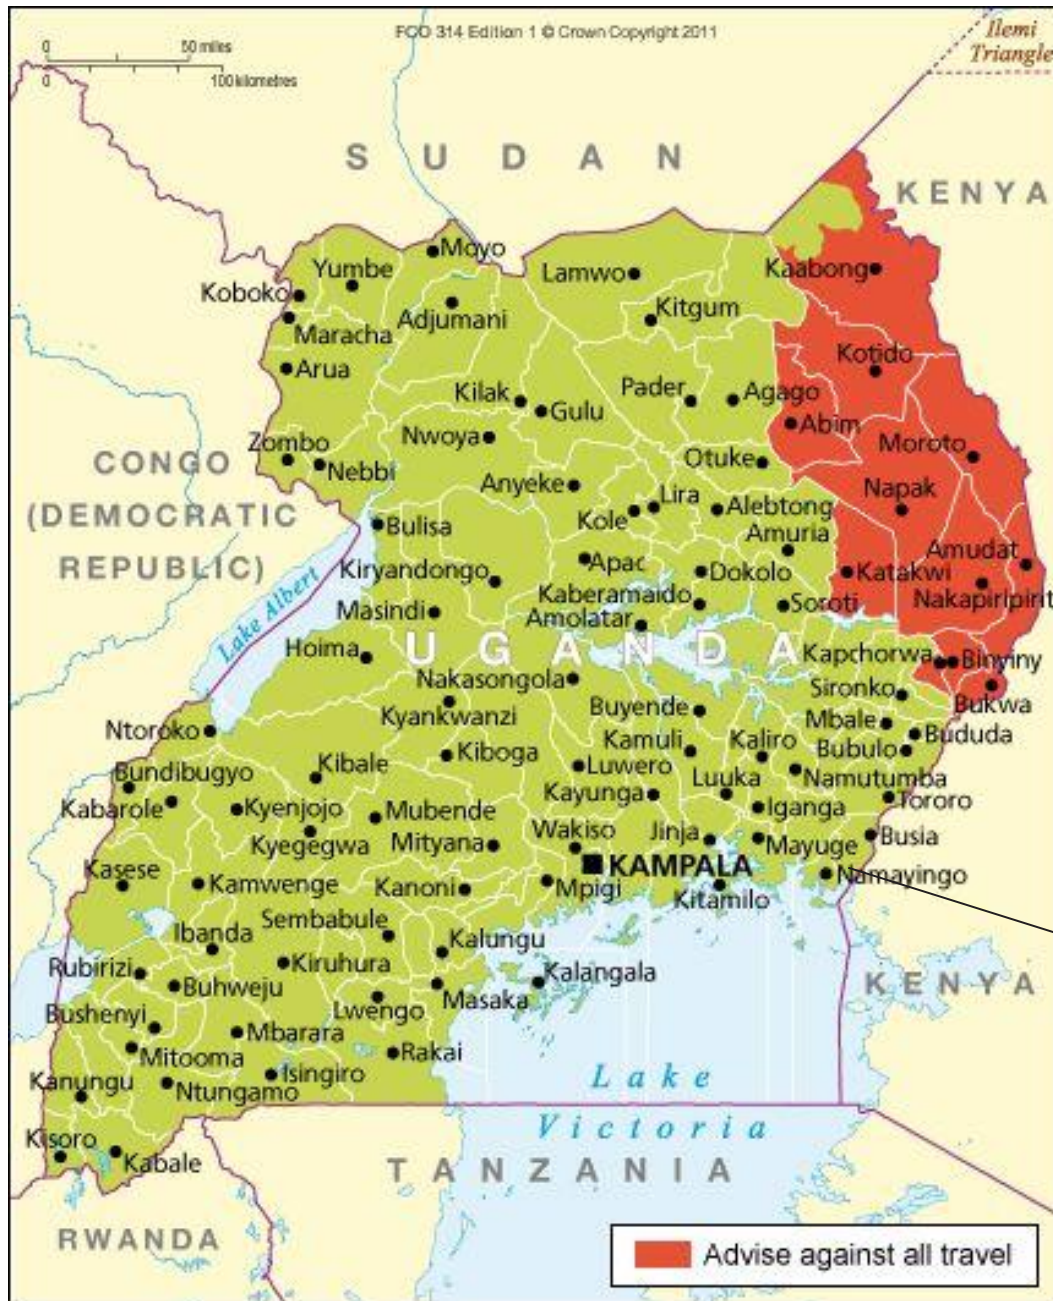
FCO 314 Edition 1 © Crown Copyright 2011

0 50 miles
0 100 kilometres

Ilemi Triangle

SUDAN

KENYA

CONGO (DEMOCRATIC REPUBLIC)

Moyo
Yumbe
Koboko
Maracha
Adjumani
Arua
Lamwo
Kitgum
Kaabong
Kotido
Pader
Agago
Kilak
Gulu
Abim
Zombo
Nebbi
Nwoya
Otuke
Moroto
Anyeke
Lira
Alebtong
Napak
Kole
Amuria
Bulisa
Apac
Amudat
Kiryandongo
Dokolo
Katakwi
Nakapiripirit
Kaberamaido
Soroti
Masindi
Amolatar
Lake Albert
Hoima
UGANDA
Kapchorwa
Binyiny
Nakasongola
Sironko
Bukwa
Buyende
Kyankwanzi
Mbale
Ntoroko
Kamuli
Kaliro
Bubulo
Bududa
Kiboga
Bundibugyo
Kibale
Luwero
Luuka
Namutumba
Kabarole
Kyenjojo
Mubende
Kayunga
Iganga
Tororo
Kyegegwa
Mityana
Wakiso
Jinja
Busia
Mayuge
Kasese
KAMPALA
Namayingo
Kamwenge
Kanoni
Mpigi
Kitamilo
Sembabule
Ibanda
Kalungu
Rubirizi
Kiruhura
Kalangala
Buhweju
Masaka
KENYA
Bushenyi
Lwengo
Mbarara
Rakai
Mitooma
Isingiro
Kanungu
Ntungamo
Lake Victoria
Kisoro
Kabale
TANZANIA
RWANDA

Advise against all travel